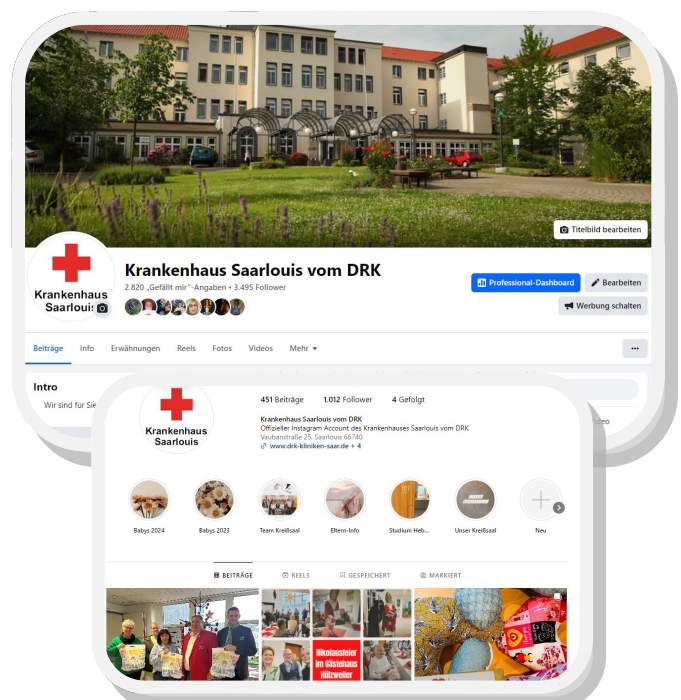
Titelbild bearbeiten

Krankenhaus Saarlouis

Krankenhaus Saarlouis vom DRK

2.820 „Gefällt mir"-Angaben • 3.495 Follower

Professional-Dashboard

Bearbeiten

Werbung schalten

Beiträge Info Erwähnungen Reels Fotos Videos Mehr

Intro

Wir sind für Sie

Krankenhaus Saarlouis

451 Beiträge 1.012 Follower 4 Gefolgt

Krankenhaus Saarlouis vom DRK

Offizieller Instagram Account des Krankenhauses Saarlouis vom DRK

Vaubanstraße 25, Saarlouis 66740

www.drk-kliniken-saar.de + 4

Babys 2024 Babys 2023 Team Kreißsaal Eltern-Info Studium Heb... Unser Kreißsaal Neu

BEITRÄGE REELS GESPEICHERT MARKIERT

Nikolausfeier im Gästehaus Hülzweiler